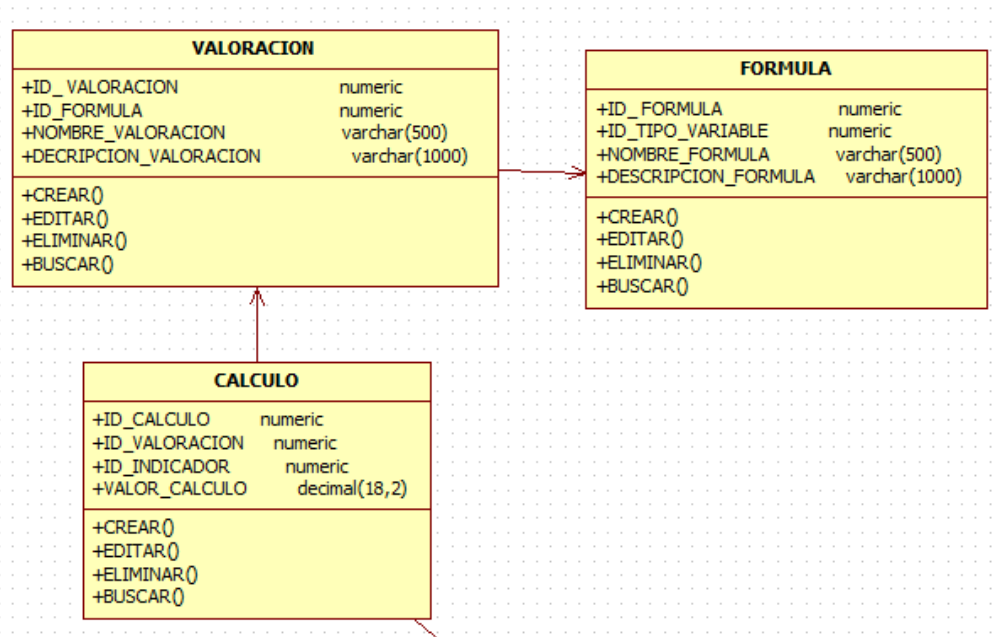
VALORACION

+ID_ VALORACION numeric
+ID_FORMULA numeric
+NOMBRE_VALORACION varchar(500)
+DECRIPCION_VALORACION varchar(1000)

+CREAR()
+EDITAR()
+ELIMINAR()
+BUSCAR()

FORMULA

+ID_ FORMULA numeric
+ID_TIPO_VARIABLE numeric
+NOMBRE_FORMULA varchar(500)
+DESCRIPCION_FORMULA varchar(1000)

+CREAR()
+EDITAR()
+ELIMINAR()
+BUSCAR()

CALCULO

+ID_CALCULO numeric
+ID_VALORACION numeric
+ID_INDICADOR numeric
+VALOR_CALCULO decimal(18,2)

+CREAR()
+EDITAR()
+ELIMINAR()
+BUSCAR()